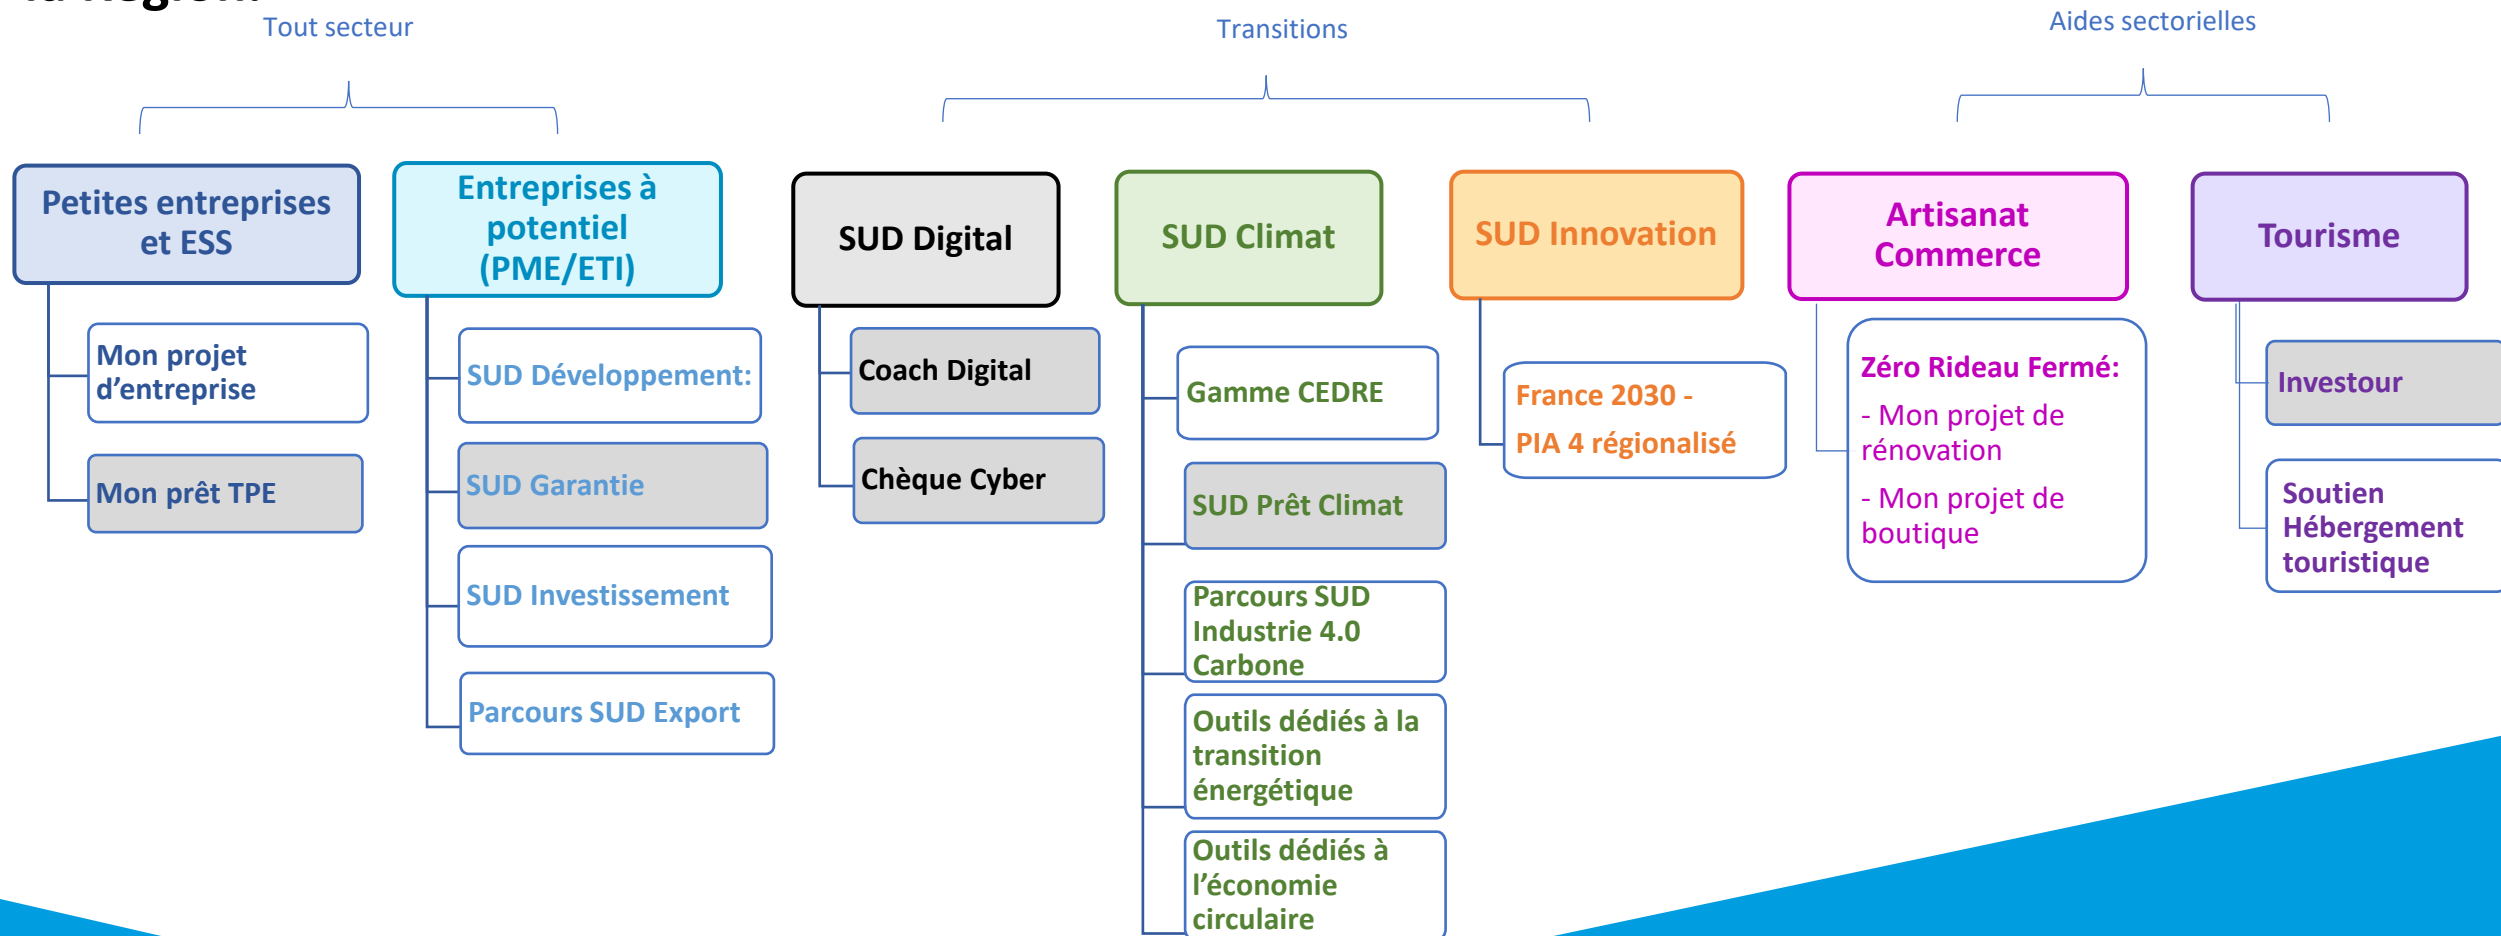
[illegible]

Tout secteur

Transitions

Aides sectorielles

Petites entreprises et ESS

Mon projet d'entreprise

Mon prêt TPE

Entreprises à potentiel (PME/ETI)

SUD Développement:

SUD Garantie

SUD Investissement

Parcours SUD Export

SUD Digital

Coach Digital

Chèque Cyber

SUD Climat

Gamme CEDRE

SUD Prêt Climat

Parcours SUD Industrie 4.0 Carbone

Outils dédiés à la transition énergétique

Outils dédiés à l'économie circulaire

SUD Innovation

France 2030 -

PIA 4 régionalisé

Artisanat Commerce

Zéro Rideau Fermé:

- Mon projet de rénovation

- Mon projet de boutique

Tourisme

Investour

Soutien Hébergement touristique